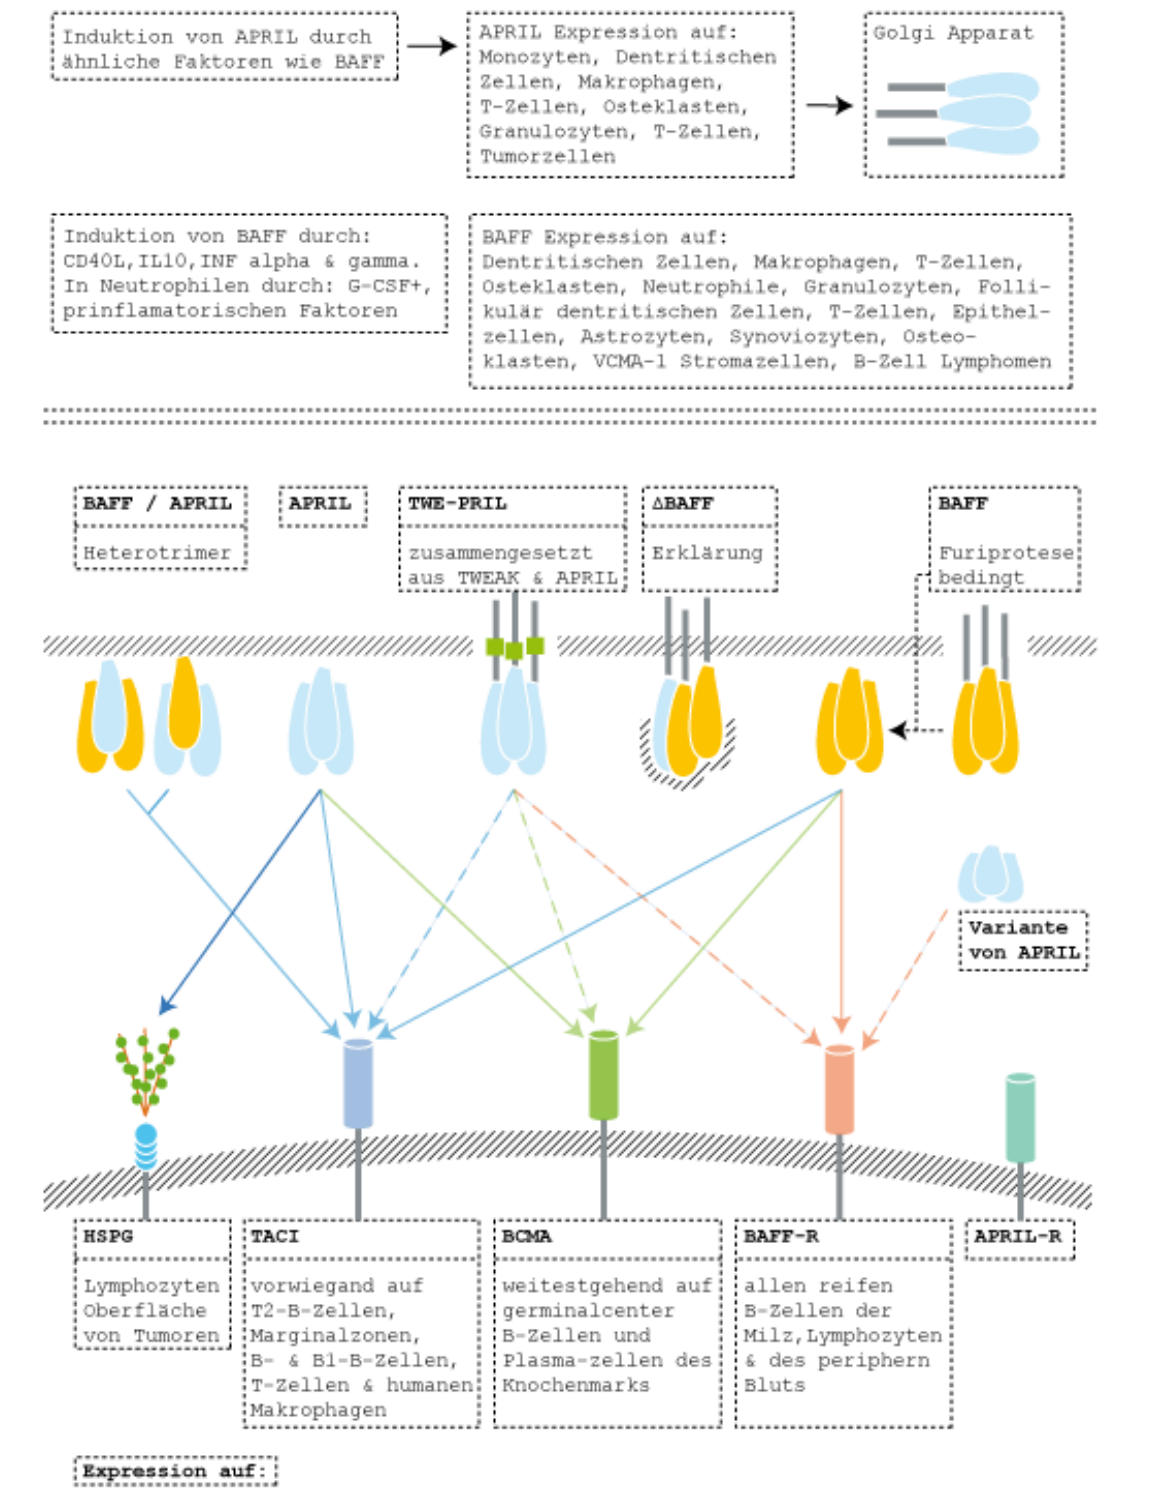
Induktion von APRIL durch ähnliche Faktoren wie BAFF

APRIL Expression auf: Monozyten, Dentritischen Zellen, Makrophagen, T-Zellen, Osteklasten, Granulozyten, T-Zellen, Tumorzellen

Golgi Apparat

Induktion von BAFF durch: CD40L, IL10, INF alpha & gamma. In Neutrophilen durch: G-CSF+, prinflamatorischen Faktoren

BAFF Expression auf: Dentritischen Zellen, Makrophagen, T-Zellen, Osteklasten, Neutrophile, Granulozyten, Follikulär dentritischen Zellen, T-Zellen, Epithelzellen, Astrozyten, Synoviozyten, Osteoklasten, VCMA-1 Stromazellen, B-Zell Lymphomen

BAFF / APRIL
Heterotrimer

APRIL

TWE-PRIL
zusammengesetzt aus TWEAK & APRIL

ΔBAFF
Erklärung

BAFF
Furiprotese bedingt

Variante von APRIL

HSPG
Lymphozyten Oberfläche von Tumoren

TACI
vorwiegand auf T2-B-Zellen, Marginalzonen, B- & B1-B-Zellen, T-Zellen & humanen Makrophagen

BCMA
weitestgehend auf germinalcenter B-Zellen und Plasma-zellen des Knochenmarks

BAFF-R
allen reifen B-Zellen der Milz, Lymphozyten & des periphern Bluts

APRIL-R

Expression auf: